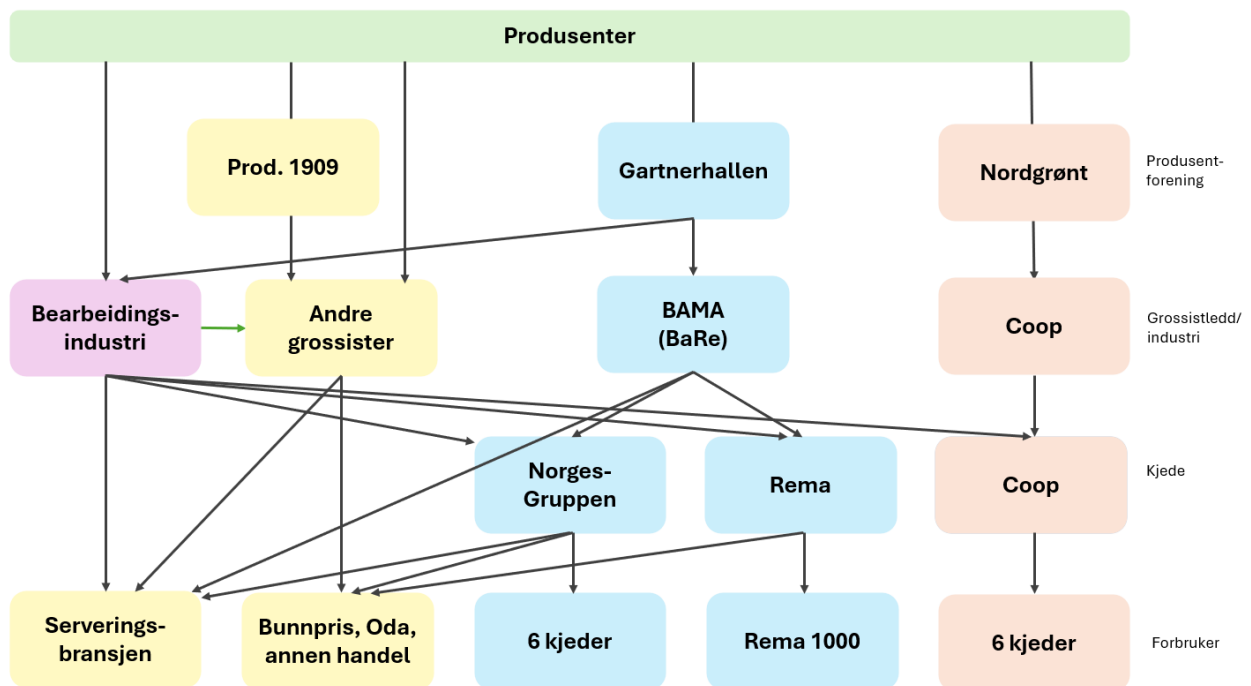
Produsenter

Prod. 1909

Gartnerhallen

Nordgrønt

Produsentforening

Bearbeidingsindustri

Andre grossister

BAMA (BaRe)

Coop

Grossistledd/ industri

NorgesGruppen

Rema

Coop

Kjede

Serveringsbransjen

Bunnpris, Oda, annen handel

6 kjeder

Rema 1000

6 kjeder

Forbruker